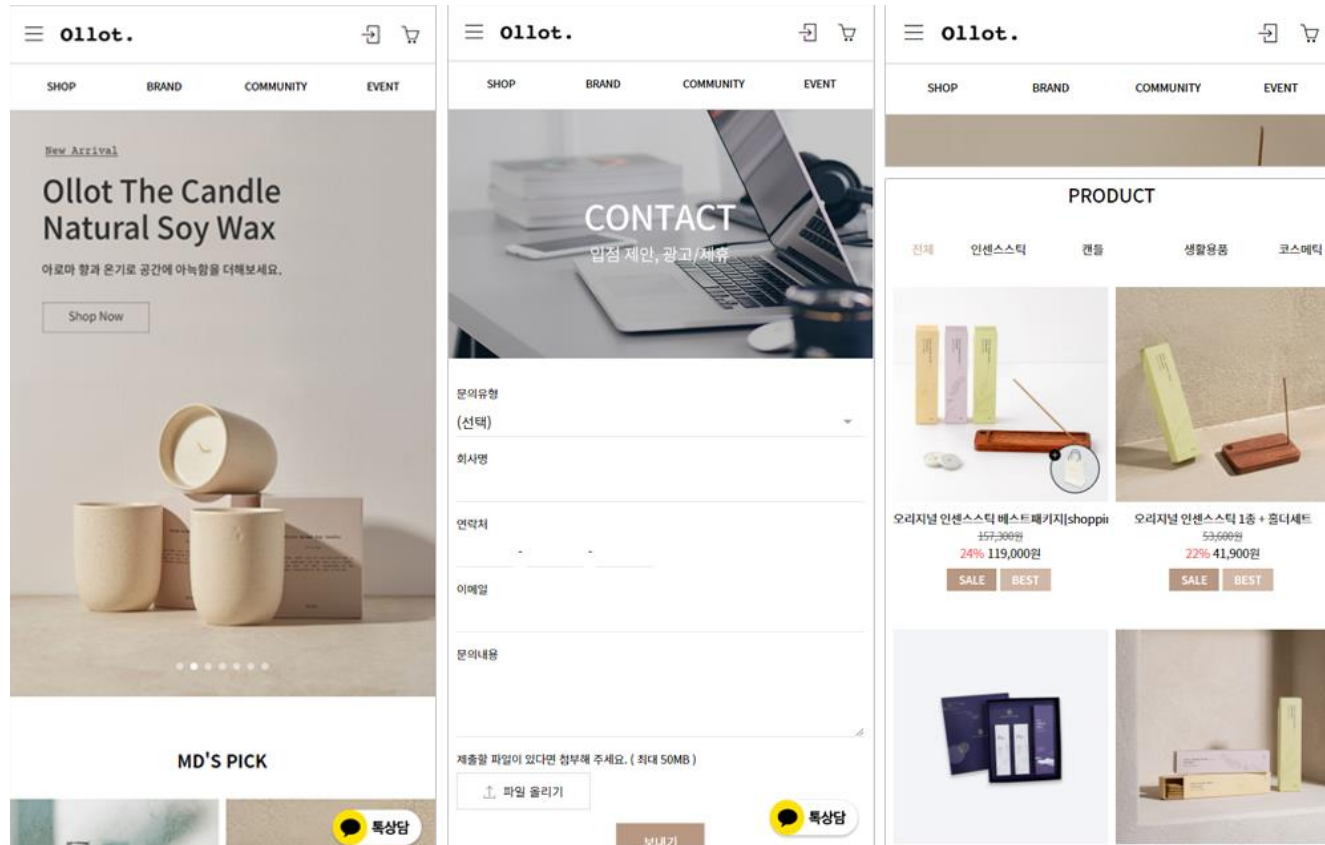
Ollot.

SHOP BRAND COMMUNITY EVENT

New Arrival

Ollot The Candle Natural Soy Wax

아로마 향과 온기로 공간에 아늑함을 더해보세요.

Shop Now

MD'S PICK

톡상담

Ollot.

SHOP BRAND COMMUNITY EVENT

CONTACT

입점 제안, 광고/제휴

문의유형

(선택)

회사명

연락처

- -

이메일

문의내용

제출할 파일이 있다면 첨부해 주세요. ( 최대 50MB )

파일 올리기

톡상담

보내기

Ollot.

SHOP BRAND COMMUNITY EVENT

PRODUCT

전체 인센스스틱 캔들 생활용품 코스메틱

오리지널 인센스스틱 베스트패키지[shoppi

157,300원

24% 119,000원

SALE BEST

오리지널 인센스스틱 1종 + 홀더세트

53,600원

22% 41,900원

SALE BEST